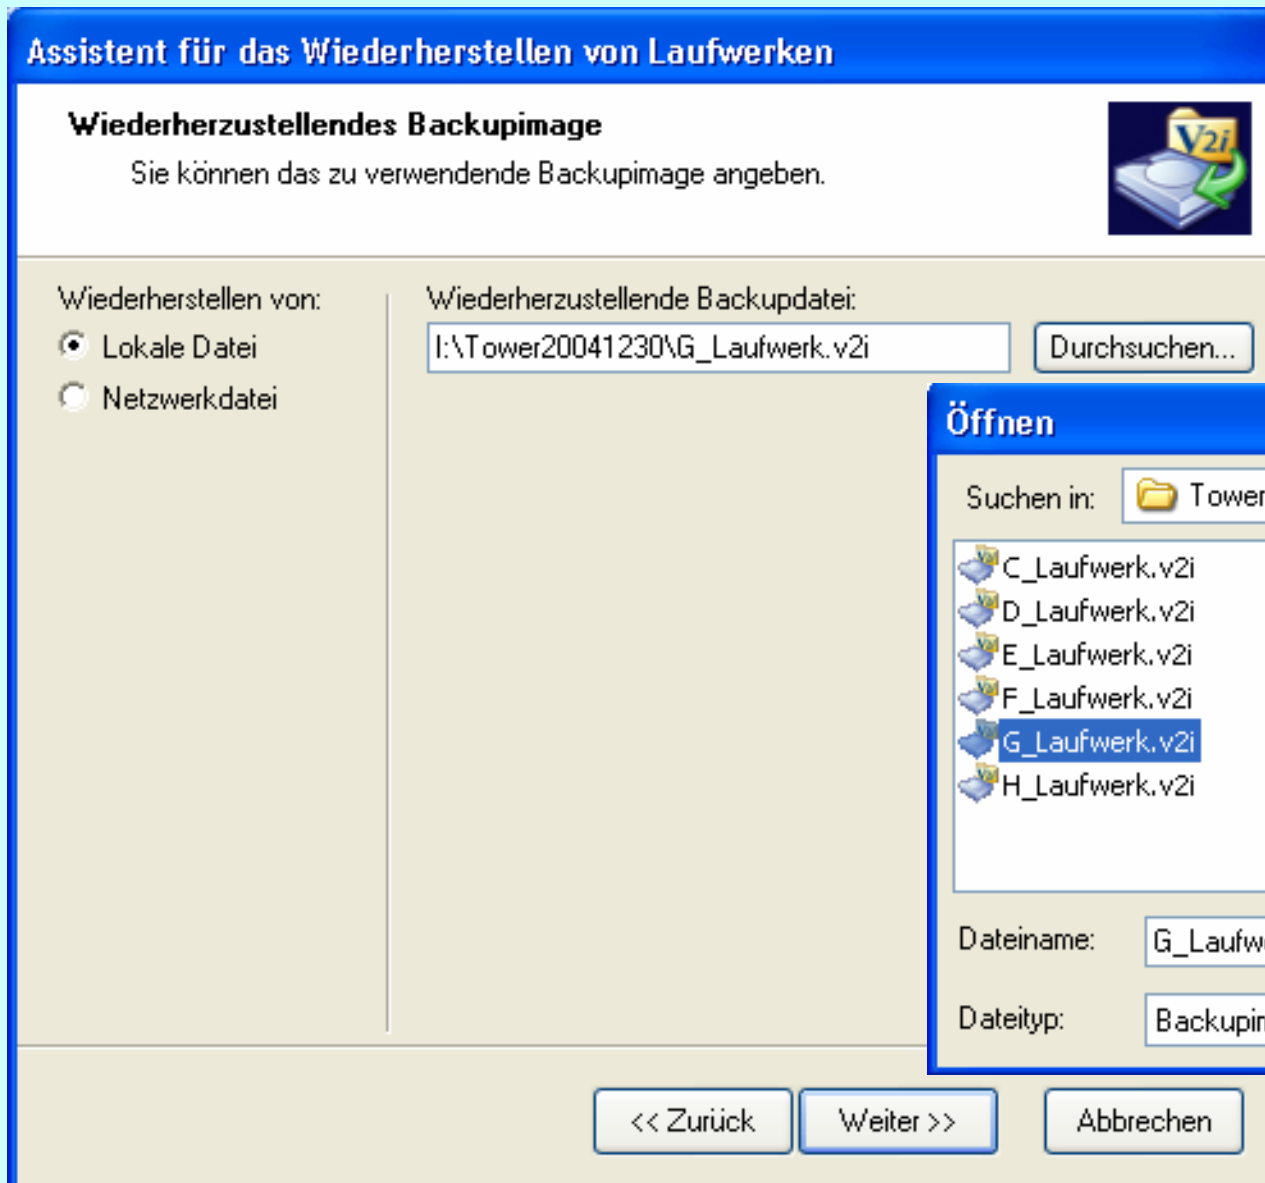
Assistent für das Wiederherstellen von Laufwerken

Wiederherzustellendes Backupimage

Sie können das zu verwendende Backupimage angeben.

V2i

Wiederherstellen von:

Lokale Datei

Netzwerkdatei

Wiederherzustellende Backupdatei:

I:\Tower20041230\G_Laufwerk.v2i

Durchsuchen...

Öffnen

Suchen in: Tower

C_Laufwerk.v2i
D_Laufwerk.v2i
E_Laufwerk.v2i
F_Laufwerk.v2i
G_Laufwerk.v2i
H_Laufwerk.v2i

Dateiname: G_Laufw

Dateityp: Backupin

<< Zurück

Weiter >>

Abbrechen